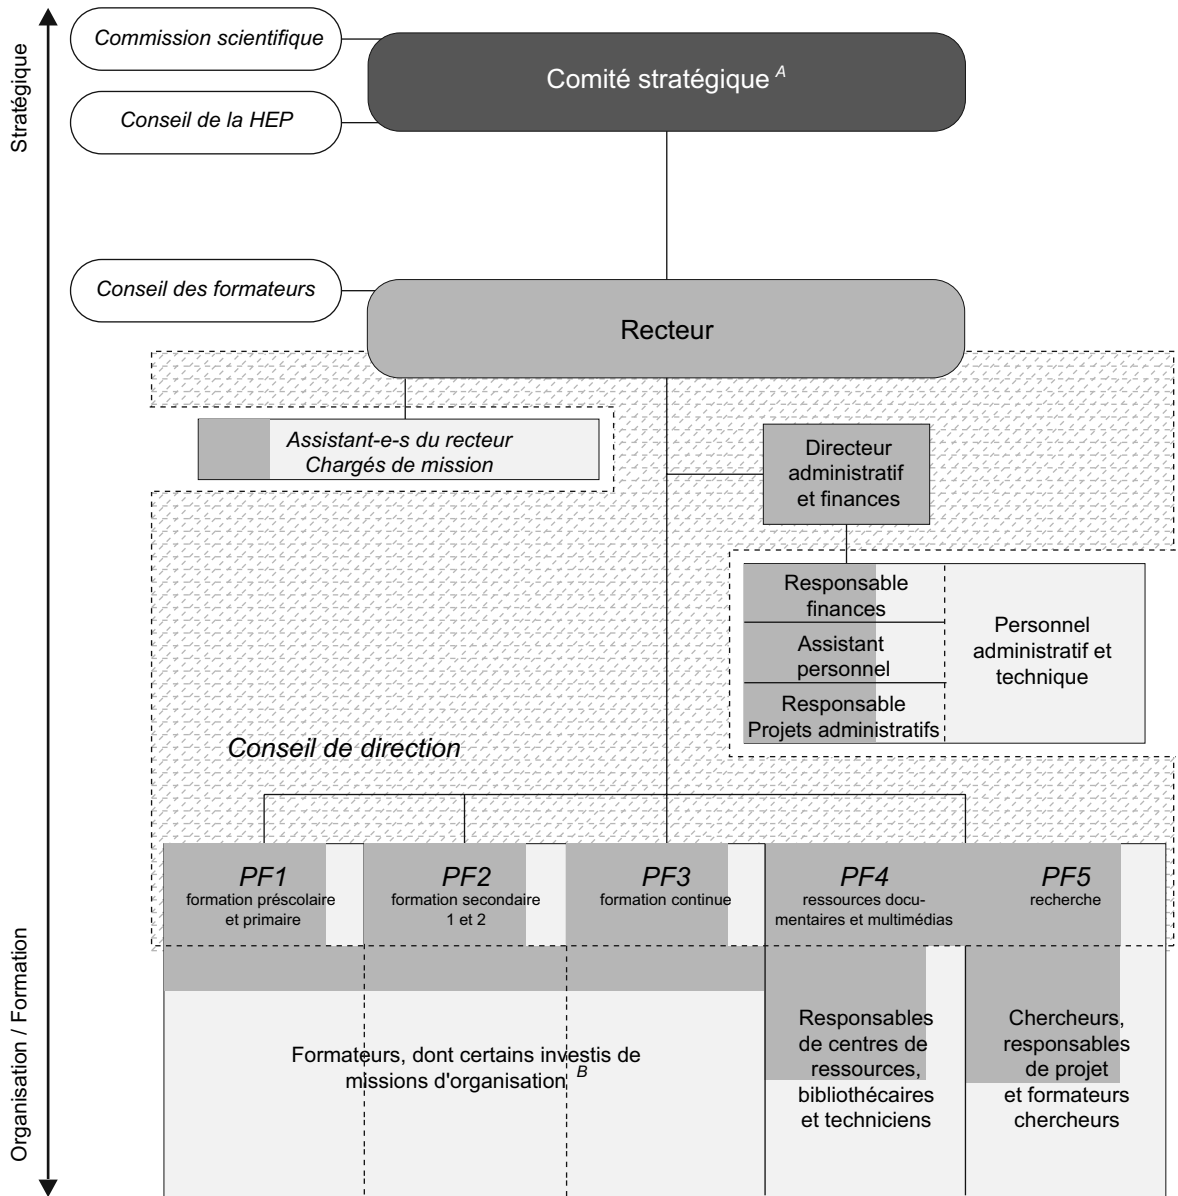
Stratégique

Commission scientifique

Conseil de la HEP

Comité stratégique $^{A}$

Conseil des formateurs

Recteur

Assistant-e-s du recteur
Chargés de mission

Directeur administratif et finances

Responsable finances

Assistant personnel

Responsable Projets administratifs

Personnel administratif et technique

Conseil de direction

PF1
formation préscolaire et primaire

PF2
formation secondaire 1 et 2

PF3
formation continue

PF4
ressources documentaires et multimédias

PF5
recherche

Formateurs, dont certains investis de missions d'organisation $^{B}$

Responsables de centres de ressources, bibliothécaires et techniciens

Chercheurs, responsables de projet et formateurs chercheurs

Organisation / Formation